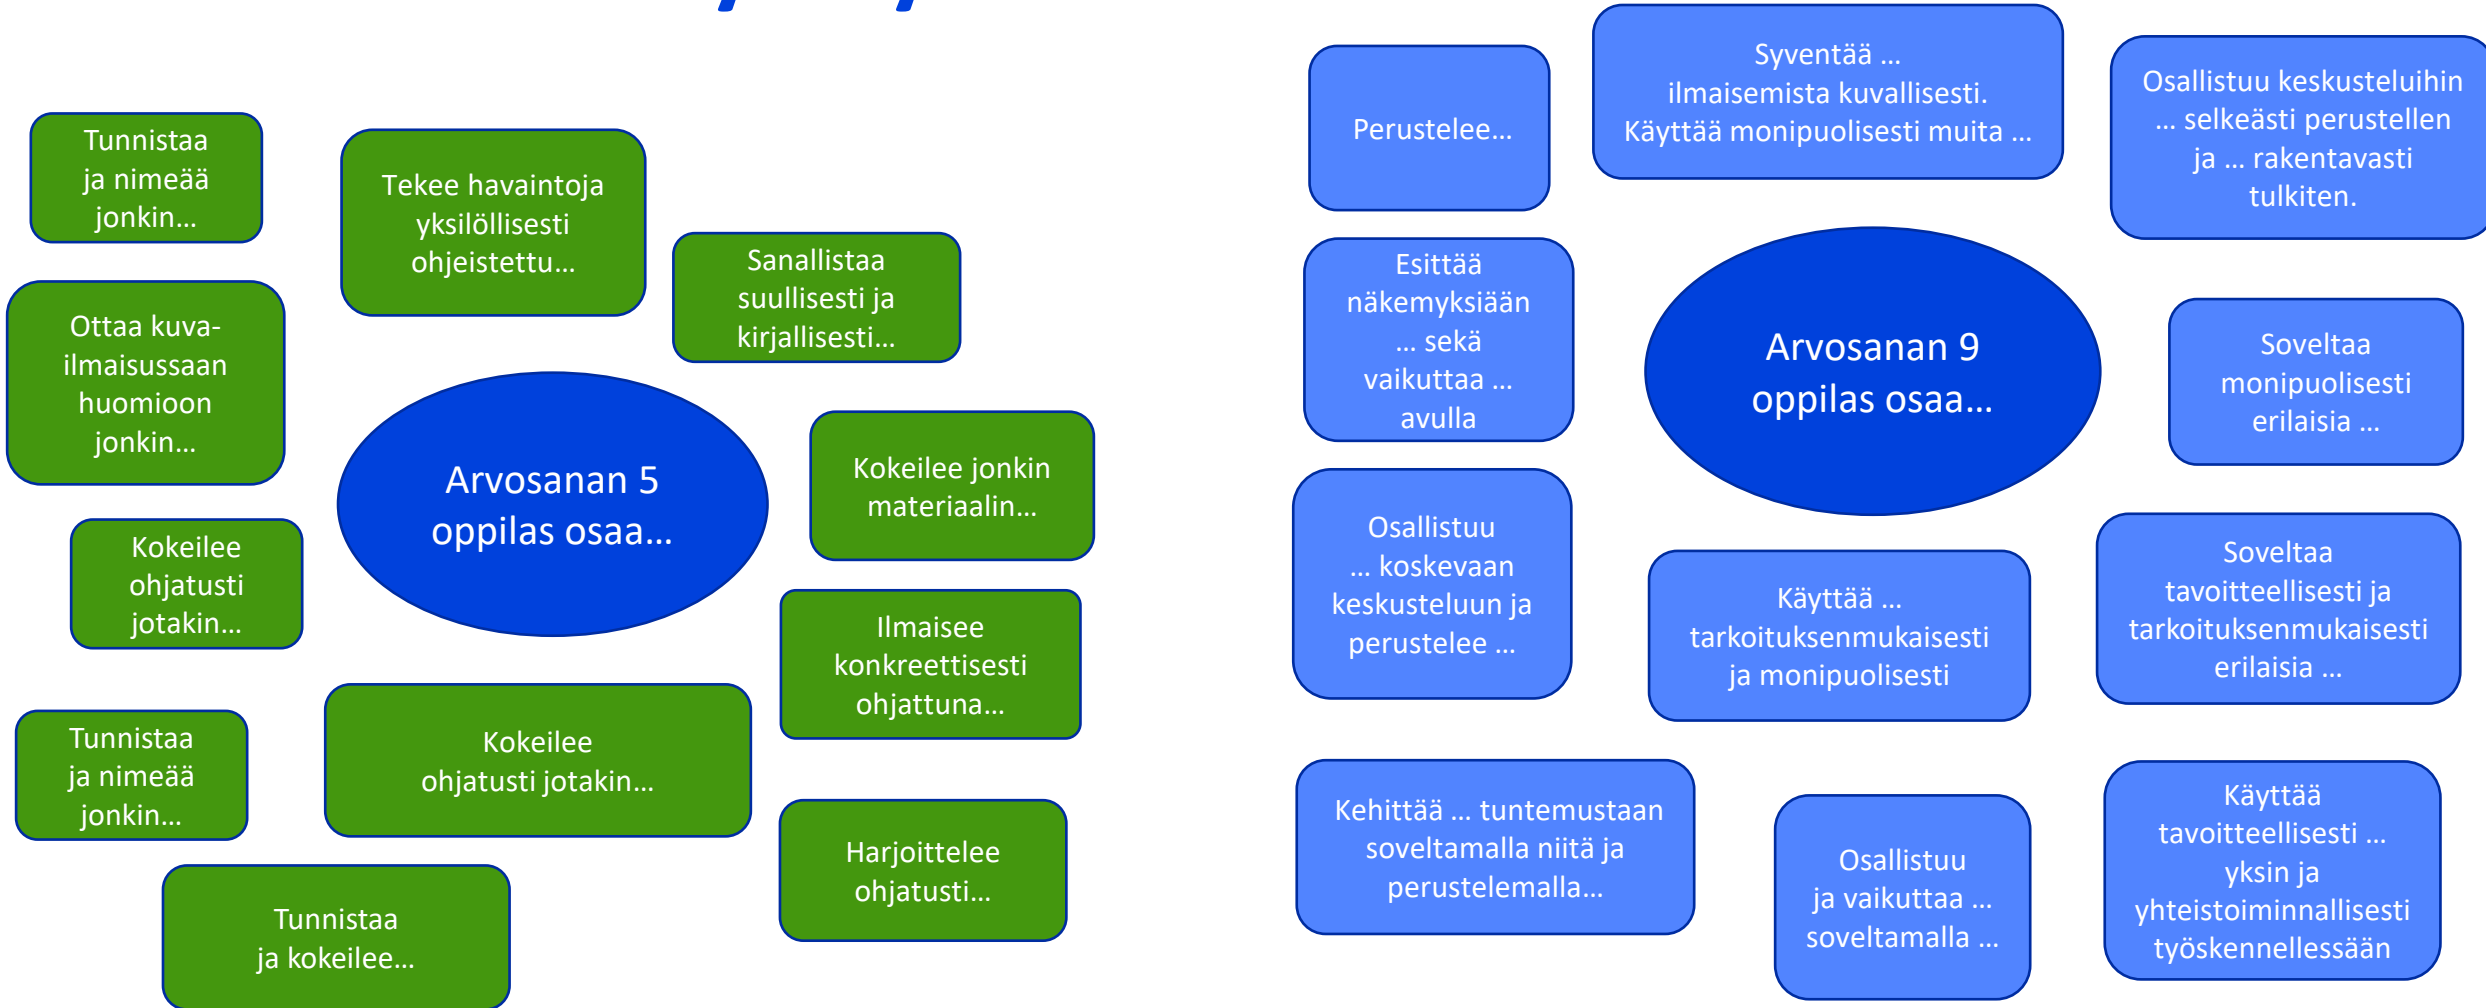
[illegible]

Tunnistaa ja nimeää jonkin…

Tekee havaintoja yksilöllisesti ohjeistettu…

Sanallistaa suullisesti ja kirjallisesti…

Ottaa kuvailmaisussaan huomioon jonkin…

Arvosanan 5 oppilas osaa…

Kokeilee jonkin materiaalin…

Kokeilee ohjatusti jotakin…

Ilmaisee konkreettisesti ohjattuna…

Tunnistaa ja nimeää jonkin…

Kokeilee ohjatusti jotakin…

Harjoittelee ohjatusti…

Tunnistaa ja kokeilee…

Perustelee…

Syventää … ilmaisemista kuvallisesti. Käyttää monipuolisesti muita …

Osallistuu keskusteluihin … selkeästi perustellen ja … rakentavasti tulkiten.

Esittää näkemyksiään … sekä vaikuttaa … avulla

Arvosanan 9 oppilas osaa…

Soveltaa monipuolisesti erilaisia …

Osallistuu … koskevaan keskusteluun ja perustelee …

Käyttää … tarkoituksenmukaisesti ja monipuolisesti

Soveltaa tavoitteellisesti ja tarkoituksenmukaisesti erilaisia …

Kehittää … tuntemustaan soveltamalla niitä ja perustelemalla…

Osallistuu ja vaikuttaa … soveltamalla …

Käyttää tavoitteellisesti … yksin ja yhteistoiminnallisesti työskennellessään